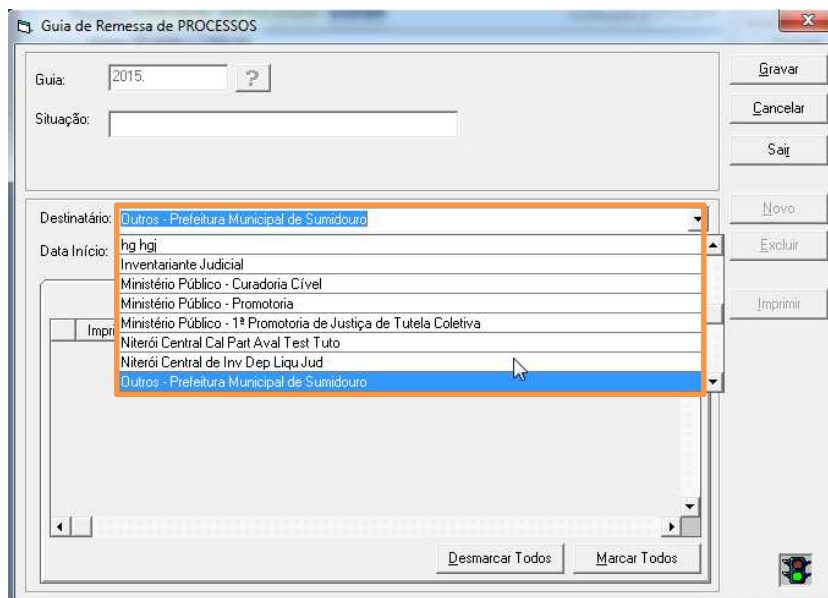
Guia de Remessa de PROCESSOS

Guia: 2015. ?

Situação:

Gravar
Cancelar
Sair

Novo
Excluir
Imprimir

Destinatário: Outros - Prefeitura Municipal de Sumidouro

Data Início:

hg hgj
Inventariante Judicial
Ministério Público - Curadoria Cível
Ministério Público - Promotoria
Ministério Público - 1ª Promotoria de Justiça de Tutela Coletiva
Niterói Central Cal Part Aval Test Tuto
Niterói Central de Inv Dep Liqu Jud
Outros - Prefeitura Municipal de Sumidouro

Impr

Desmarcar Todos
Marcar Todos